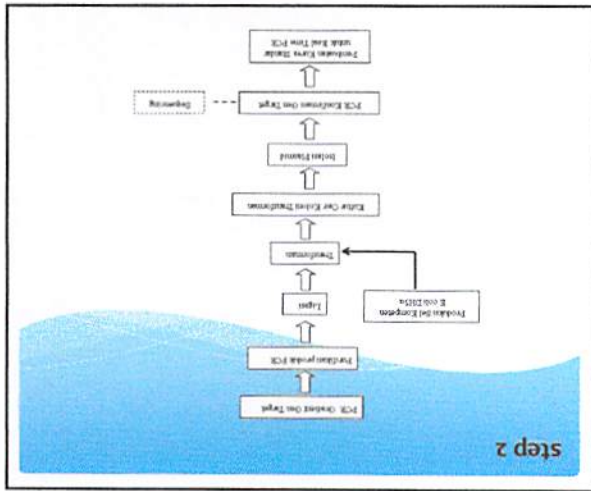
step 2

PCR Amplifikasi Gen Target

Purifikasi produk PCR

Ligasi

Produksi Sel Kompeten E coli DH5α

Transformasi

Kultur Sel Koloni Transforman

Isolasi Plasmid

PCR Konfirmasi Gen Target

Sequencing

Pembuatan Kurva Standar untuk Real Time PCR